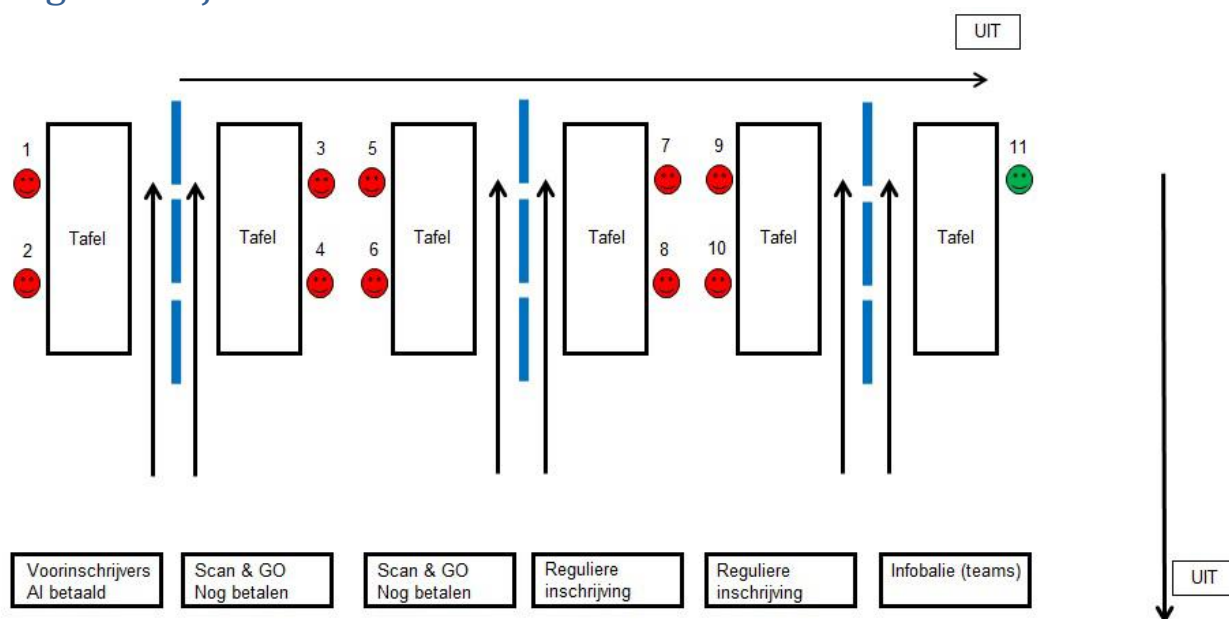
UIT

1
2
Tafel
Tafel
3
4
5
6
Tafel
Tafel
7
8
9
10
Tafel
Tafel
11

Voorinschrijvers Al betaald

Scan & GO Nog betalen

Scan & GO Nog betalen

Reguliere inschrijving

Reguliere inschrijving

Infobalie (teams)

UIT